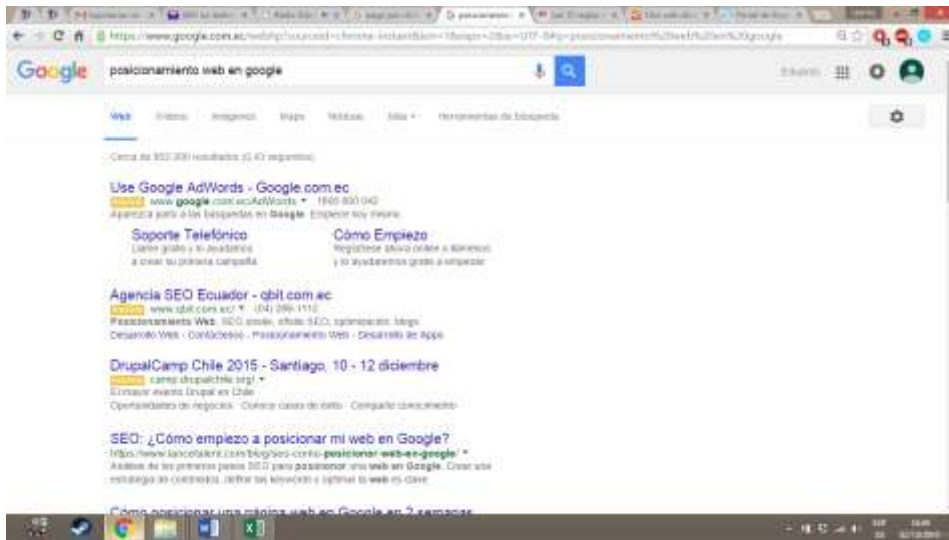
Google posicionamiento web en google

Web Videos Imágenes Maps Noticias Más Herramientas de búsqueda

Cerca de 952.000 resultados (0,43 segundos)

Use Google AdWords - Google.com.ec
Anuncio www.google.com.ec/AdWords 1800-800-042
Aparezca junto a las búsquedas en Google. Empiece hoy mismo.

Soporte Telefónico
Llame gratis y le ayudaremos a crear su primera campaña

Cómo Empiezo
Regístrese ahora online o llámenos y lo ayudaremos gratis a empezar

Agencia SEO Ecuador - qbit.com.ec
Anuncio www.qbit.com.ec/ (04) 299-1112
Posicionamiento Web. SEO onsite, offsite SEO, optimización, blogs
Desarrollo Web - Contáctenos - Posicionamiento Web - Desarrollo de Apps

DrupalCamp Chile 2015 - Santiago, 10 - 12 diciembre
Anuncio camp.drupalchile.org/
El mayor evento Drupal en Chile
Oportunidades de negocios · Conoce casos de éxito · Comparte conocimiento

SEO: ¿Cómo empiezo a posicionar mi web en Google?
https://www.lancetalent.com/blog/seo-como-posicionar-web-en-google/
Análisis de los primeros pasos SEO para posicionar una web en Google. Crear una estrategia de contenidos, definir las keywords y optimizar la web es clave

Cómo posicionar una página web en Google en 2 semanas